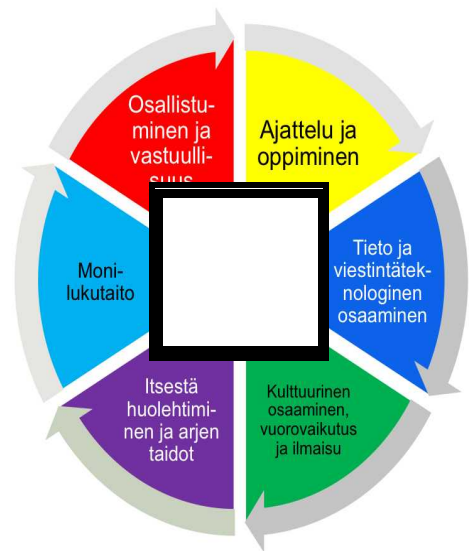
Osallistuminen ja vastuullisuus

Ajattelu ja oppiminen

Tieto ja viestintäteknologinen osaaminen

Kulttuurinen osaaminen, vuorovaikutus ja ilmaisu

Itsestä huolehtiminen ja arjen taidot

Monilukutaito